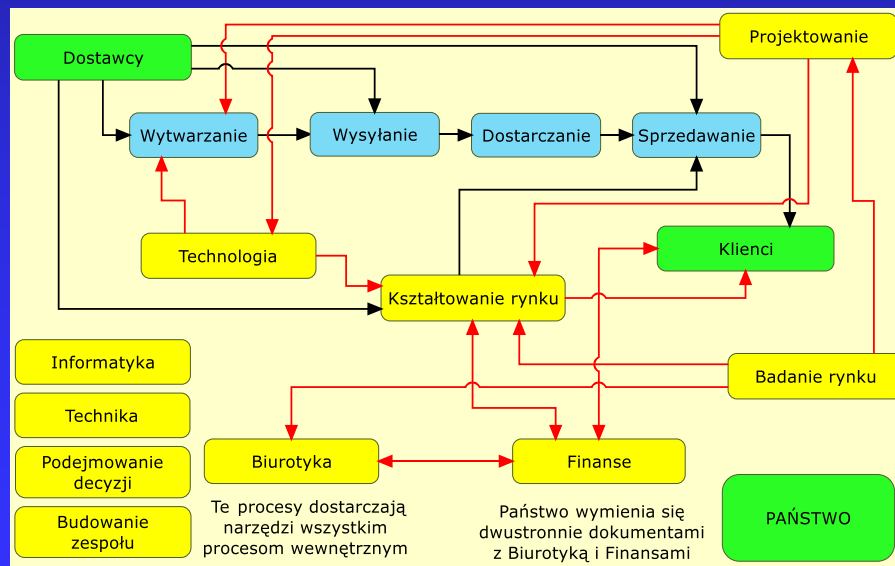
Dostawcy

Projektowanie

Wytwarzanie

Wysyłanie

Dostarczanie

Sprzedawanie

Technologia

Klienci

Kształtowanie rynku

Informatyka

Badanie rynku

Technika

Podejmowanie decyzji

Biurotyka

Finanse

PAŃSTWO

Budowanie zespołu

Te procesy dostarczają narzędzi wszystkim procesom wewnętrznym

Państwo wymienia się dwustronnie dokumentami z Biurotyką i Finansami